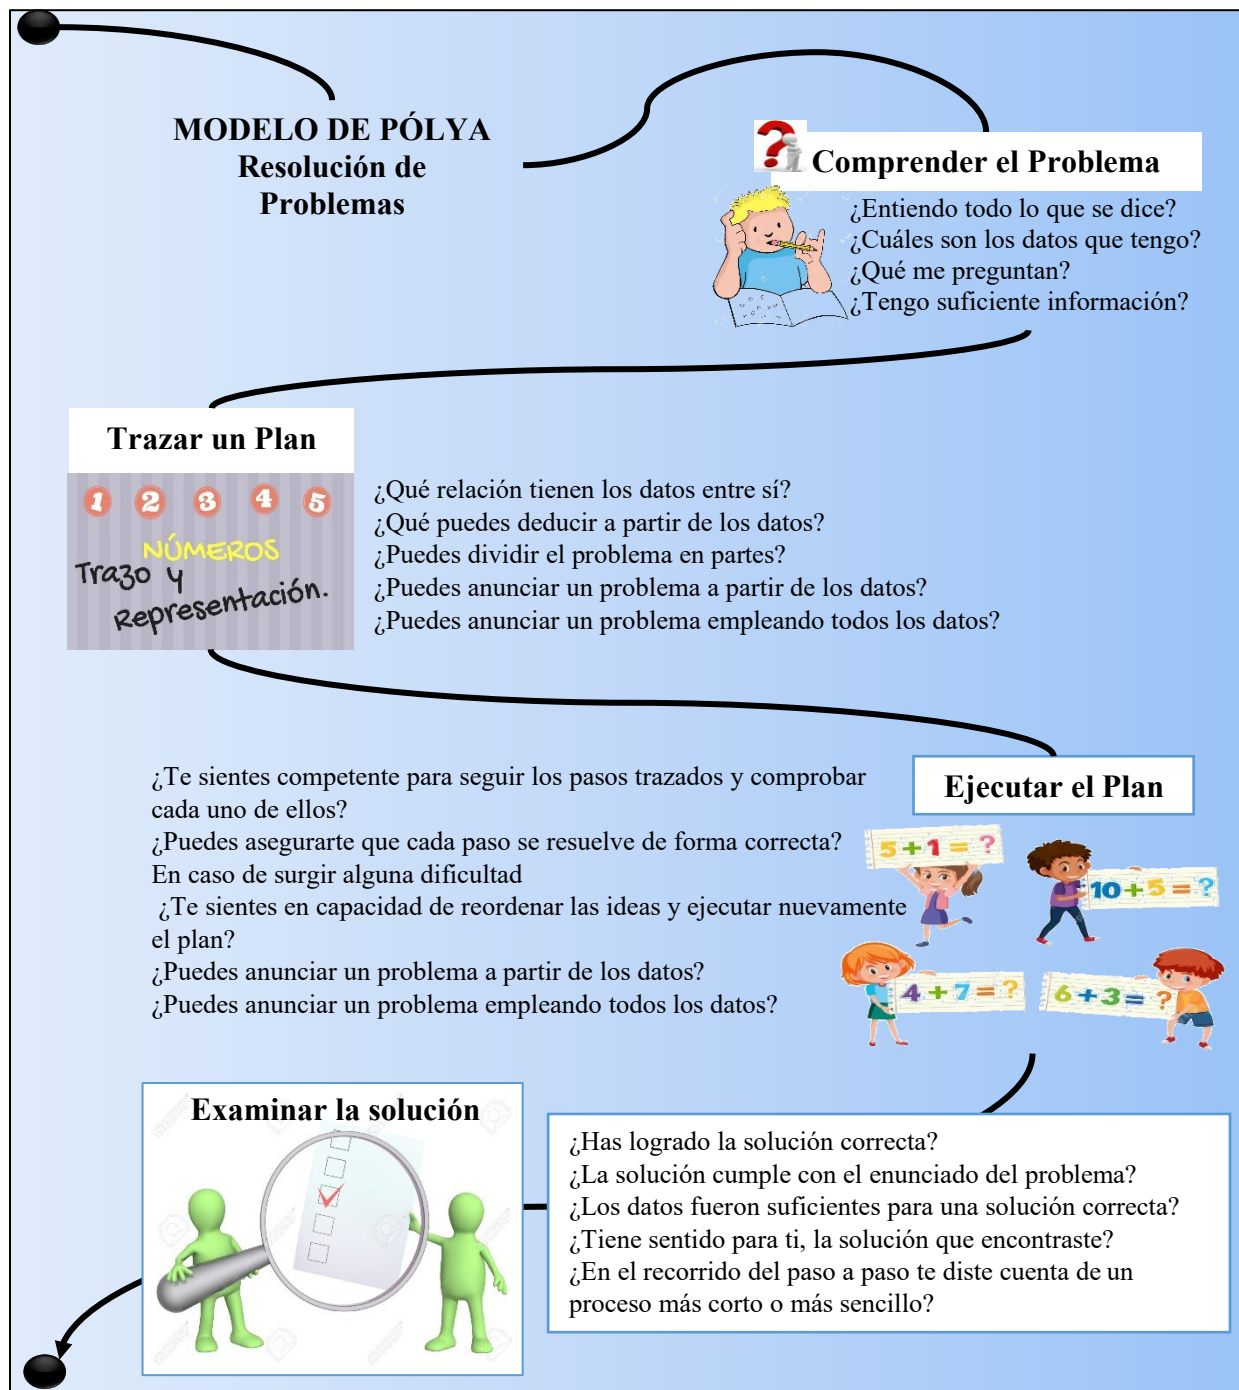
MODELO DE PÓLYA
Resolución de Problemas

Comprender el Problema

¿Entiendo todo lo que se dice?
¿Cuáles son los datos que tengo?
¿Qué me preguntan?
¿Tengo suficiente información?

Trazar un Plan

1 2 3 4 5
NÚMEROS
Trazo y Representación.

¿Qué relación tienen los datos entre sí?
¿Qué puedes deducir a partir de los datos?
¿Puedes dividir el problema en partes?
¿Puedes anunciar un problema a partir de los datos?
¿Puedes anunciar un problema empleando todos los datos?

Ejecutar el Plan

¿Te sientes competente para seguir los pasos trazados y comprobar cada uno de ellos?
¿Puedes asegurarte que cada paso se resuelve de forma correcta?
En caso de surgir alguna dificultad
¿Te sientes en capacidad de reordenar las ideas y ejecutar nuevamente el plan?
¿Puedes anunciar un problema a partir de los datos?
¿Puedes anunciar un problema empleando todos los datos?

$5+1=?$
$10+5=?$
$4+7=?$
$6+3=?$

Examinar la solución

¿Has logrado la solución correcta?
¿La solución cumple con el enunciado del problema?
¿Los datos fueron suficientes para una solución correcta?
¿Tiene sentido para ti, la solución que encontraste?
¿En el recorrido del paso a paso te diste cuenta de un proceso más corto o más sencillo?